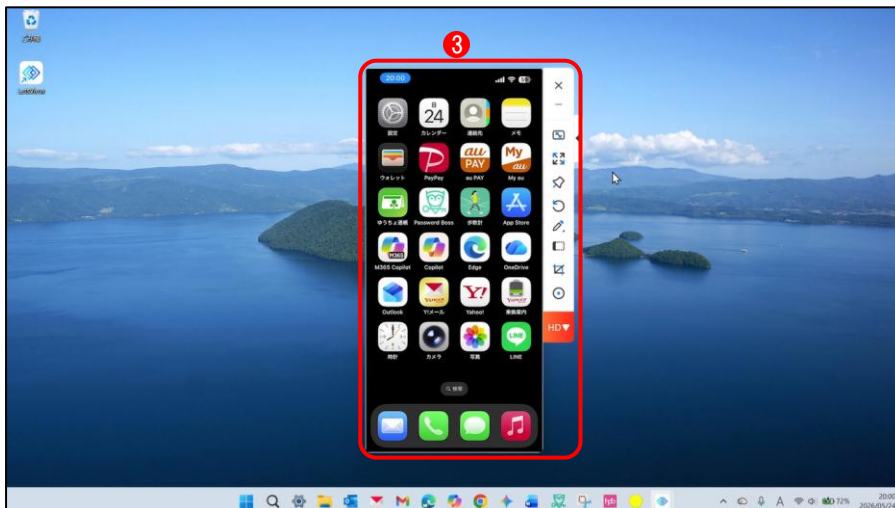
ごみ箱

LetsView

❸

20:00

24

設定
カレンダー
連絡先
メモ

ウォレット
PayPay
au PAY
My au

ゆうちょ通帳
Password Boss
歩数計
App Store

M365 Copilot
Copilot
Edge
OneDrive

Outlook
Y!メール
Yahoo!
乗換案内

時計
カメラ
写真
LINE

Q 検索

HD▼

72%
20:00
2026/05/24